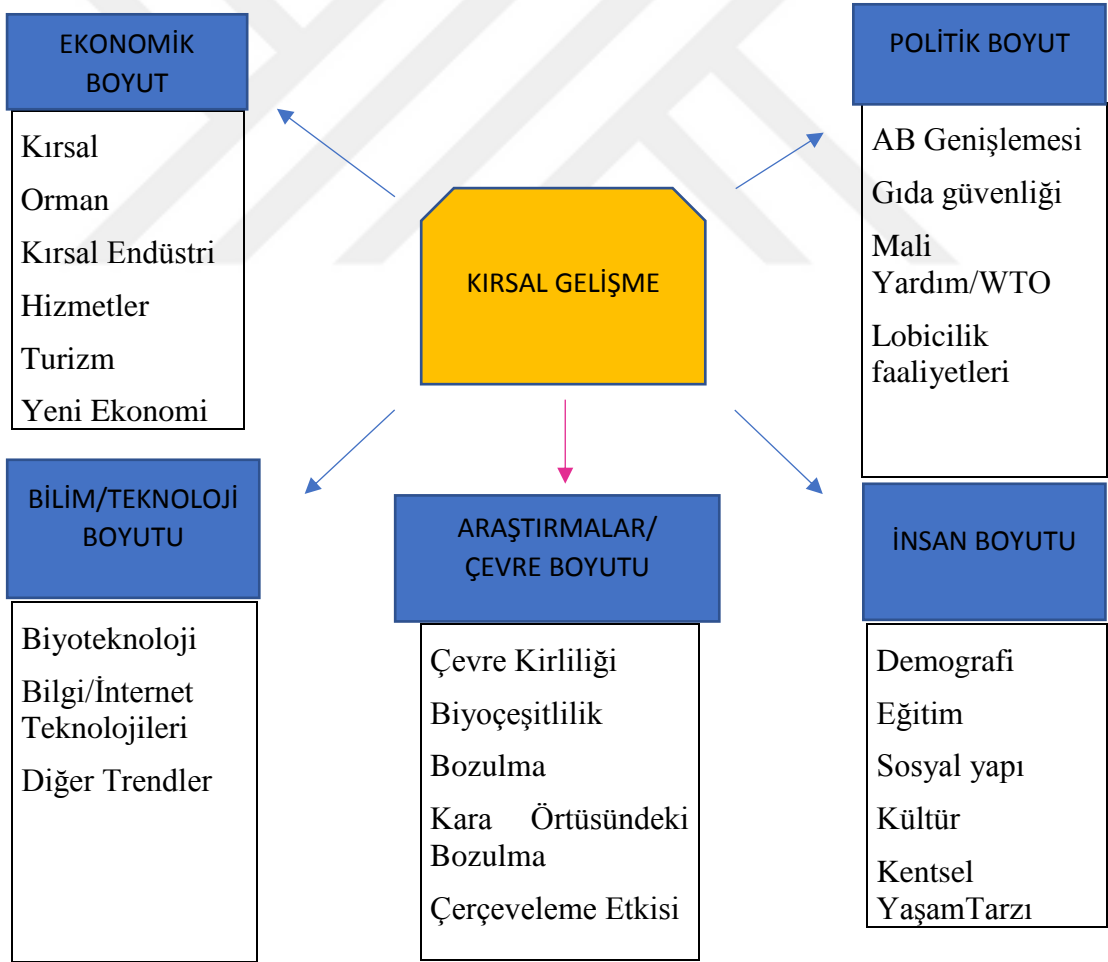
EKONOMİK BOYUT

Kırsal

Orman

Kırsal Endüstri

Hizmetler

Turizm

Yeni Ekonomi

KIRSAL GELİŞME

POLİTİK BOYUT

AB Genişlemesi

Gıda güvenliği

Mali Yardım/WTO

Lobicilik faaliyetleri

BİLİM/TEKNOLOJİ BOYUTU

Biyoteknoloji

Bilgi/İnternet Teknolojileri

Diğer Trendler

ARAŞTIRMALAR/ ÇEVRE BOYUTU

Çevre Kirliliği

Biyoçeşitlilik

Bozulma

Kara Örtüsündeki Bozulma

Çerçeveleme Etkisi

İNSAN BOYUTU

Demografi

Eğitim

Sosyal yapı

Kültür

Kentsel YaşamTarzı